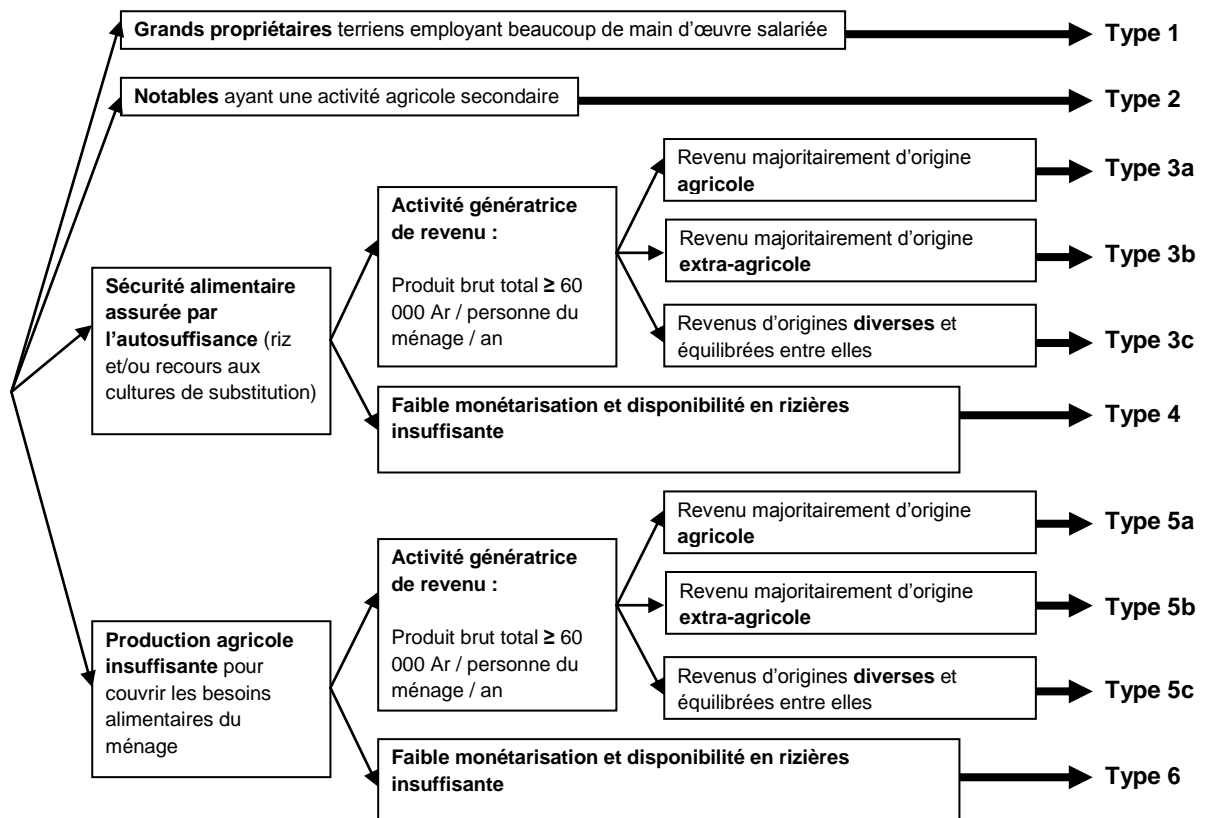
**Grands propriétaires** terriens employant beaucoup de main d'œuvre salariée

**Type 1**

**Notables** ayant une activité agricole secondaire

**Type 2**

**Sécurité alimentaire assurée par l'autosuffisance** (riz et/ou recours aux cultures de substitution)

**Activité génératrice de revenu :**

Produit brut total **≥** 60 000 Ar / personne du ménage / an

Revenu majoritairement d'origine **agricole**

**Type 3a**

Revenu majoritairement d'origine **extra-agricole**

**Type 3b**

Revenus d'origines **diverses** et équilibrées entre elles

**Type 3c**

**Faible monétarisation et disponibilité en rizières insuffisante**

**Type 4**

**Production agricole insuffisante** pour couvrir les besoins alimentaires du ménage

**Activité génératrice de revenu :**

Produit brut total **≥** 60 000 Ar / personne du ménage / an

Revenu majoritairement d'origine **agricole**

**Type 5a**

Revenu majoritairement d'origine **extra-agricole**

**Type 5b**

Revenus d'origines **diverses** et équilibrées entre elles

**Type 5c**

**Faible monétarisation et disponibilité en rizières insuffisante**

**Type 6**